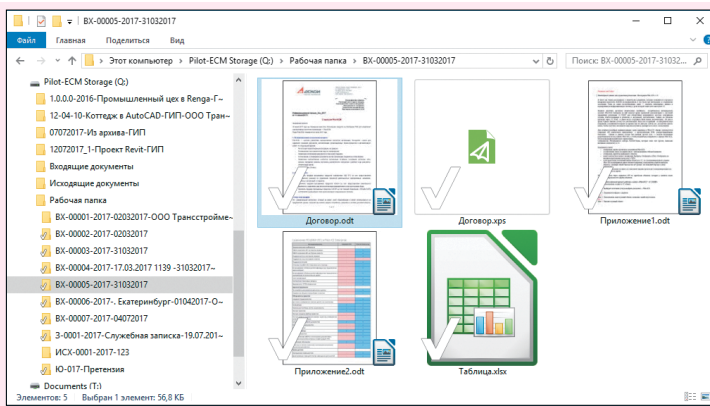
ВХ-00005-2017-31032017

Файл Главная Поделиться Вид

Этот компьютер › Pilot-ECM Storage (Q:) › Рабочая папка › ВХ-00005-2017-31032...

Поиск: ВХ-00005-2017-31032...

Pilot-ECM Storage (Q:)
1.0.0.0-2016-Промышленный цех в Renga-Г~
12-04-10-Коттедж в AutoCAD-ГИП-ООО Тран~
07072017-Из архива-ГИП
12072017_1-Проект Revit-ГИП
Входящие документы
Исходящие документы
Рабочая папка
ВХ-00001-2017-02032017-ООО Трансстройме~
ВХ-00002-2017-02032017
ВХ-00003-2017-31032017
ВХ-00004-2017-17.03.2017 1139 -31032017~
ВХ-00005-2017-31032017
ВХ-00006-2017-.Екатеринбург-01042017-О~
ВХ-00007-2017-04072017
3-0001-2017-Служебная записка-19.07.201~
ИСХ-0001-2017-123
Ю-017-Претензия
Documents (T:)

Договор.odt
Договор.xps
Приложение1.odt
Приложение2.odt
Таблица.xlsx

Элементов: 5 Выбран 1 элемент: 56,8 КБ